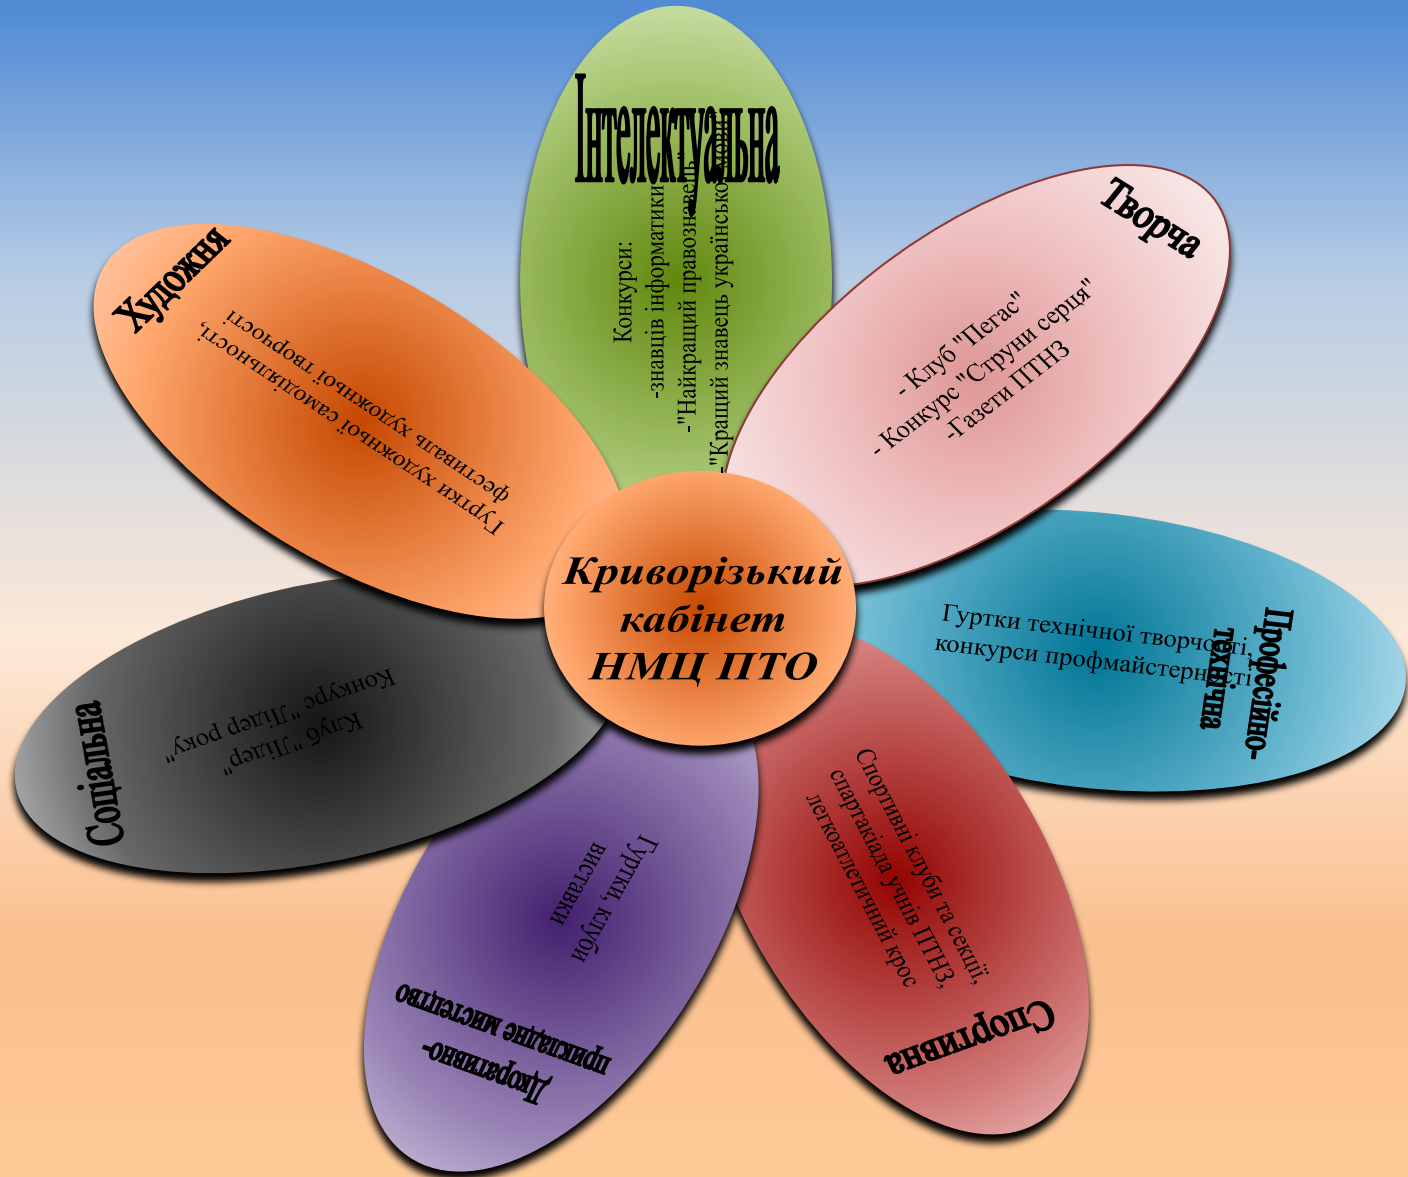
Криворізький кабінет НМЦ ПТО

Інтелектуальна

Конкурси:
-знавців інформатики
-"Найкращий правознавець"
-"Кращий знавець української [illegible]"

Творча

- Клуб "Пегас"
- Конкурс "Струни серця"
-Газети ПТНЗ

Професійно-технічна

Гуртки технічної творчості, конкурси профмайстерності

Спортивна

Спортивні клуби та секції, спартакіада учнів ПТНЗ, легкоатлетичний крос

Декоративно-прикладне мистецтво

Гуртки, клуби виставки

Соціальна

Клуб "Лідер"
Конкурс "Лідер року"

Художня

Гуртки художньої самодіяльності, фестиваль художньої творчості